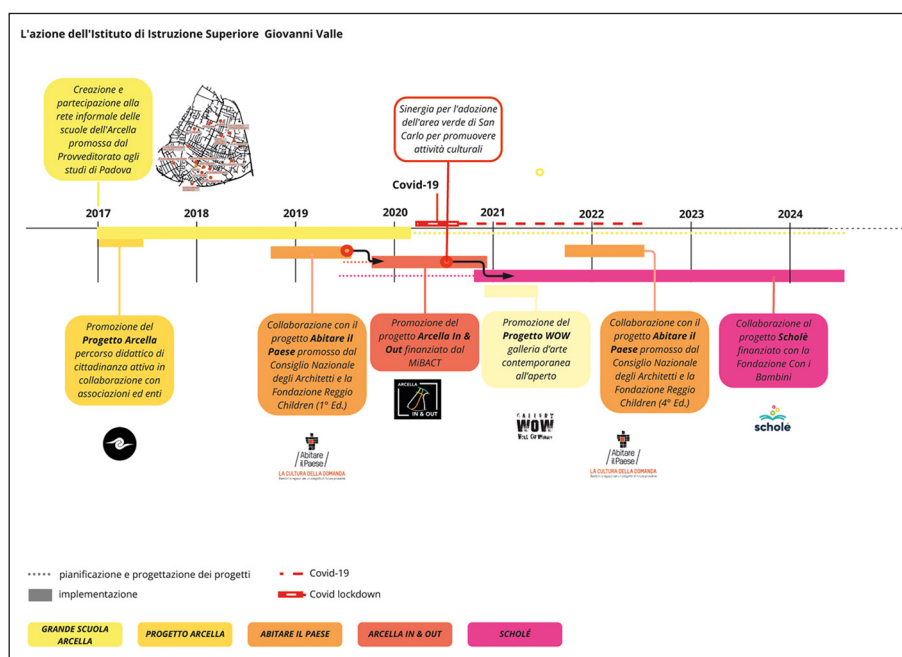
L'azione dell'Istituto di Istruzione Superiore Giovanni Valle

Creazione e partecipazione alla rete informale delle scuole dell'Arcella promossa dal Provveditorato agli studi di Padova

Sinergia per l'adozione dell'area verde di San Carlo per promuovere attività culturali

Covid-19

2017 2018 2019 2020 2021 2022 2023 2024

Promozione del **Progetto Arcella** percorso didattico di cittadinanza attiva in collaborazione con associazioni ed enti

Collaborazione con il progetto **Abitare il Paese** promosso dal Consiglio Nazionale degli Architetti e la Fondazione Reggio Children (1° Ed.)

Promozione del progetto **Arcella In & Out** finanziato dal MiBACT

Promozione del **Progetto WOW** galleria d'arte contemporanea all'aperto

Collaborazione con il progetto **Abitare il Paese** promosso dal Consiglio Nazionale degli Architetti e la Fondazione Reggio Children (4° Ed.)

Collaborazione al progetto **Scholè** finanziato con la Fondazione Con i Bambini

ARCELLA IN & OUT

GALLERY WOW

Abitare il Paese
LA CULTURA DELLA DOMANDA

Abitare il Paese
LA CULTURA DELLA DOMANDA

scholè

pianificazione e progettazione dei progetti
implementazione
Covid-19
Covid lockdown

GRANDE SCUOLA ARCELLA
PROGETTO ARCELLA
ABITARE IL PAESE
ARCELLA IN & OUT
SCHOLÈ